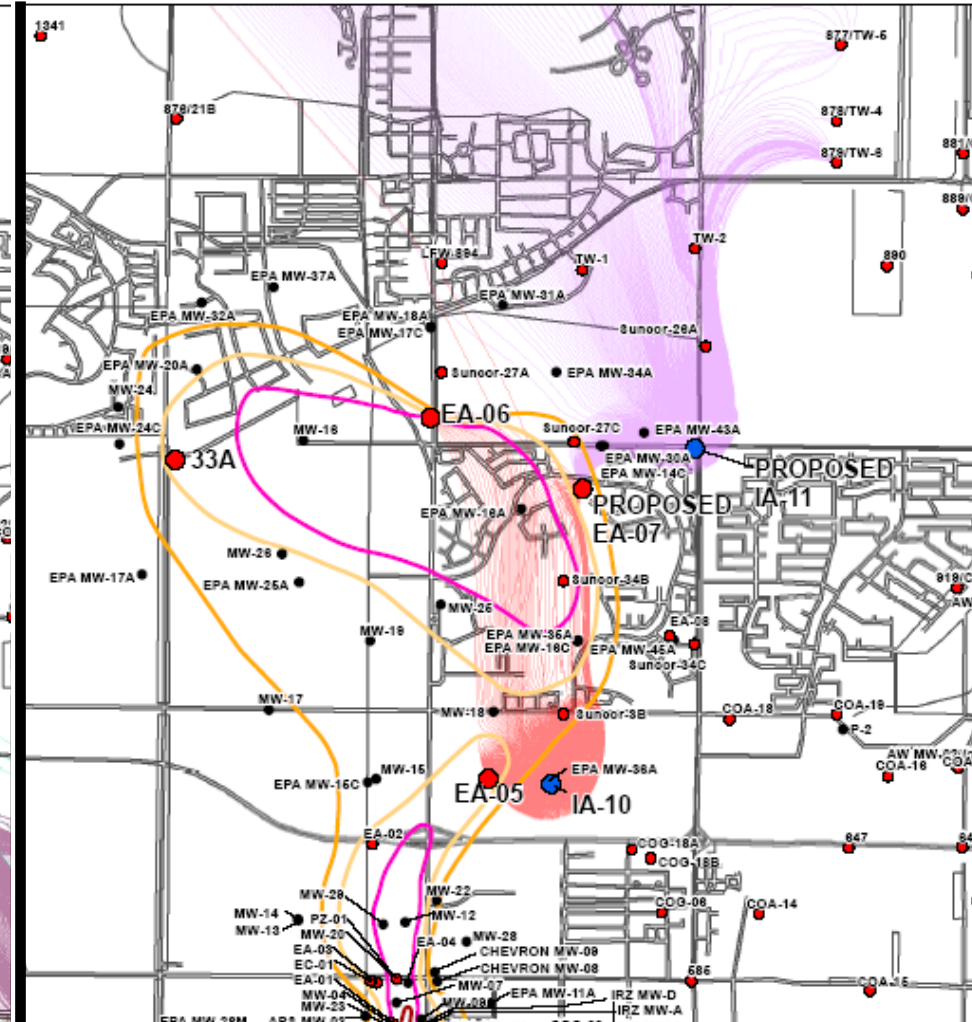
1341
878/21B
877/TW-6
878/TW-4
879/TW-6
881/
889/
890
TW-2
TW-1
LFW-884
EPA MW-37A
EPA MW-31A
EPA MW-32A
EPA MW-18A
EPA MW-17C
Sunoor-26A
EPA MW-20A
Sunoor-27A
EPA MW-34A
MW-24
EA-06
EPA MW-24C
MW-16
Sunoor-27C
EPA MW-43A
33A
EPA MW-30A
EPA MW-14C
PROPOSED
IA-11
PROPOSED
EA-07
EPA MW-16A
MW-26
EPA MW-25A
EPA MW-17A
Sunoor-34B
918/C
AW
MW-26
MW-19
EPA MW-36A
EPA MW-16C
EA-08
EPA MW-45A
Sunoor-34C
MW-17
MW-18
Sunoor-3B
COA-18
COA-19
P-2
AW MW-
COA-16
EPA MW-16C
MW-15
EPA MW-36A
EA-05
IA-10
EA-02
COG-18A
COG-18B
847
MW-28
MW-22
MW-14
MW-13
PZ-01
MW-20
MW-12
MW-28
COG-06
COA-14
EA-03
EA-04
CHEVRON MW-09
EC-01
EA-01
CHEVRON MW-08
586
MW-04
MW-23
MW-07
MW-08
EPA MW-11A
IRZ MW-D
IRZ MW-A
COA-15
EPA MW-28M